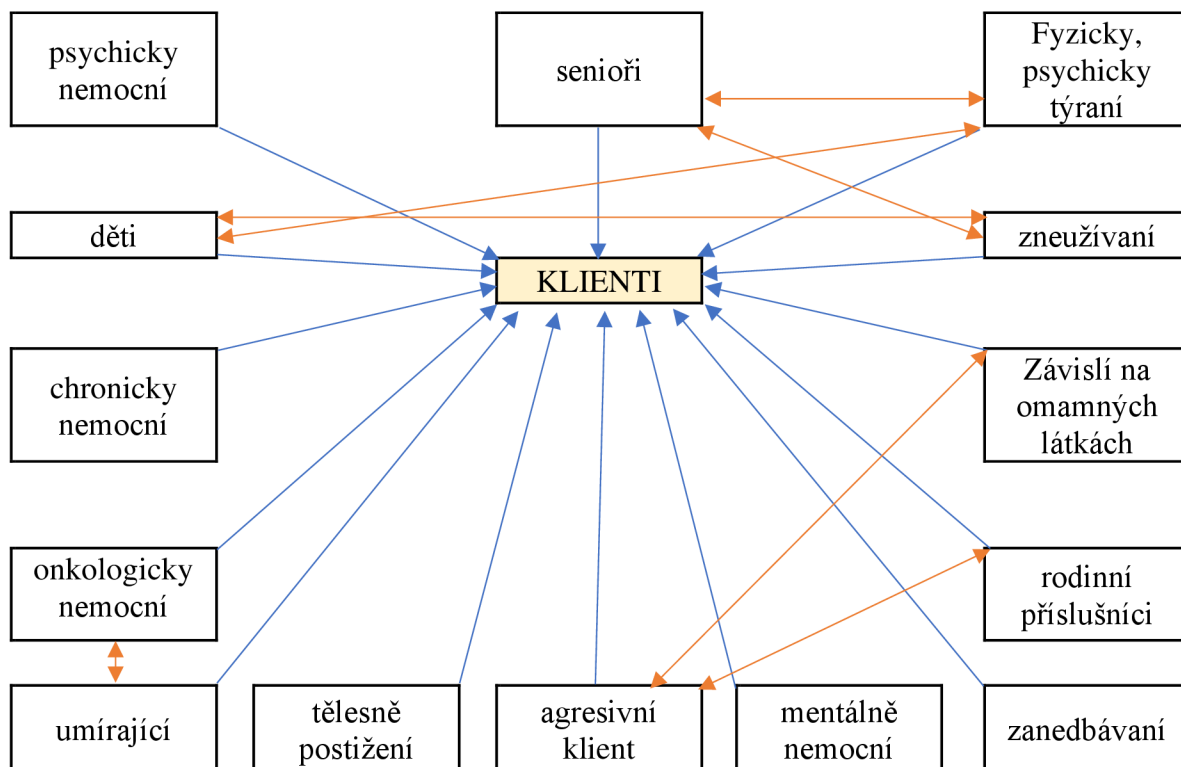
psychicky nemocní

senioři

Fyzicky, psychicky týraní

děti

KLIENTI

zneužívaní

chronicky nemocní

Závislí na omamných látkách

onkologicky nemocní

rodinní příslušníci

umírající

tělesně postižení

agresivní klient

mentálně nemocní

zanedbávaní